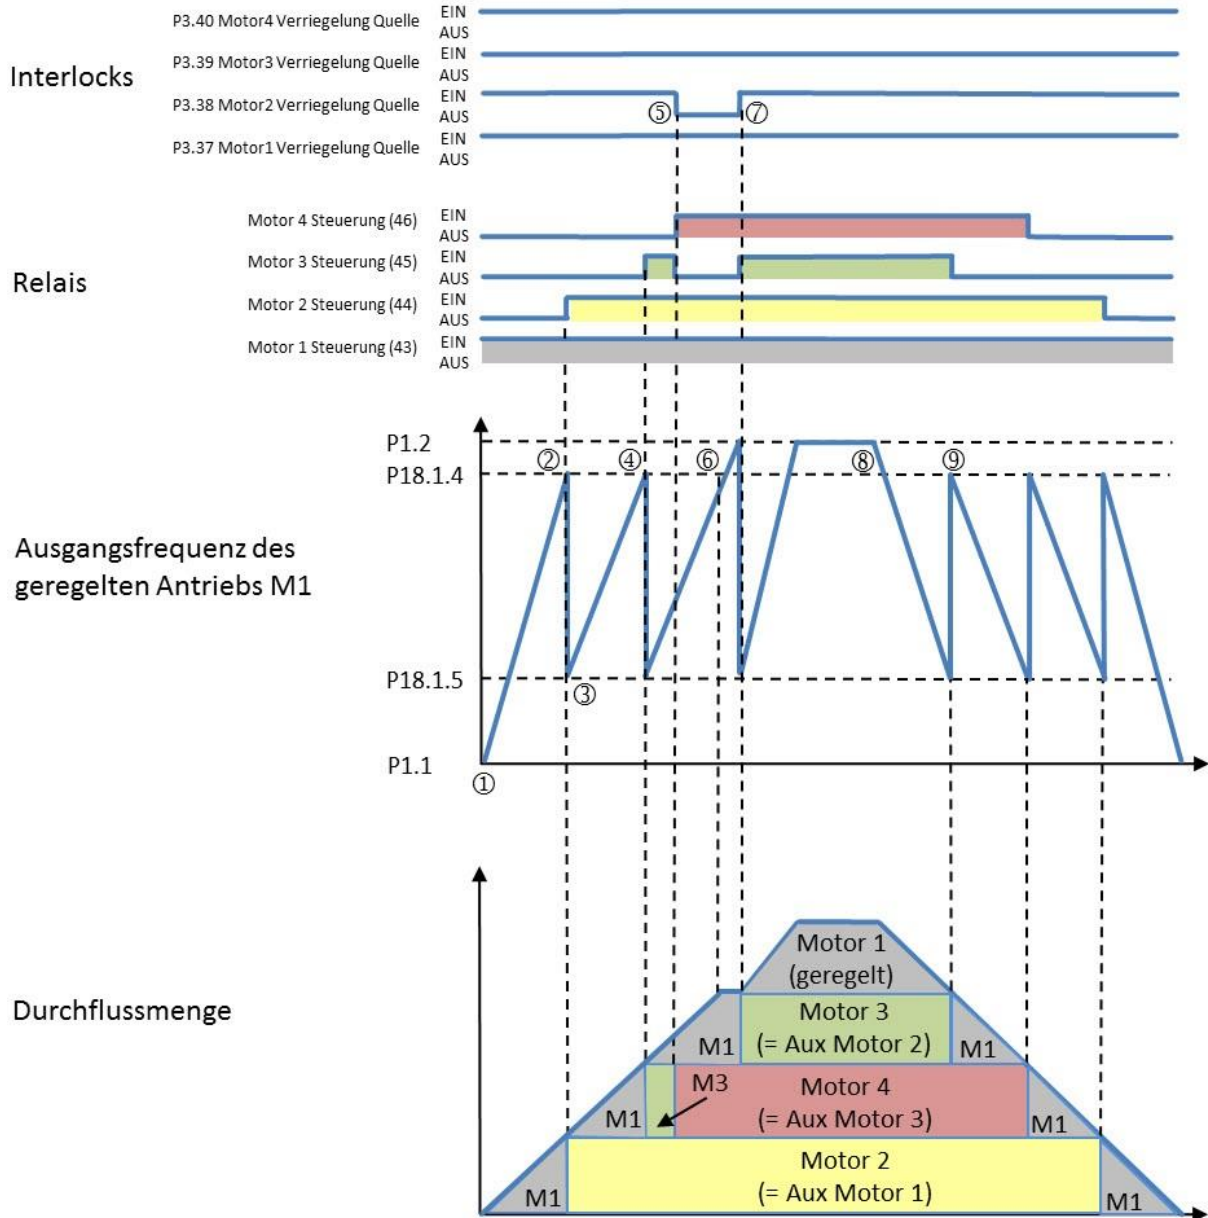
Interlocks

P3.40 Motor4 Verriegelung Quelle EIN AUS
P3.39 Motor3 Verriegelung Quelle EIN AUS
P3.38 Motor2 Verriegelung Quelle EIN AUS
P3.37 Motor1 Verriegelung Quelle EIN AUS

⑤ ⑦

Relais

Motor 4 Steuerung (46) EIN AUS
Motor 3 Steuerung (45) EIN AUS
Motor 2 Steuerung (44) EIN AUS
Motor 1 Steuerung (43) EIN AUS

Ausgangsfrequenz des geregelten Antriebs M1

P1.2
P18.1.4
P18.1.5
P1.1

① ② ③ ④ ⑥ ⑧ ⑨

Durchflussmenge

Motor 1 (geregelt)
Motor 3 (= Aux Motor 2)
Motor 4 (= Aux Motor 3)
Motor 2 (= Aux Motor 1)
M3
M1
M1
M1
M1
M1
M1